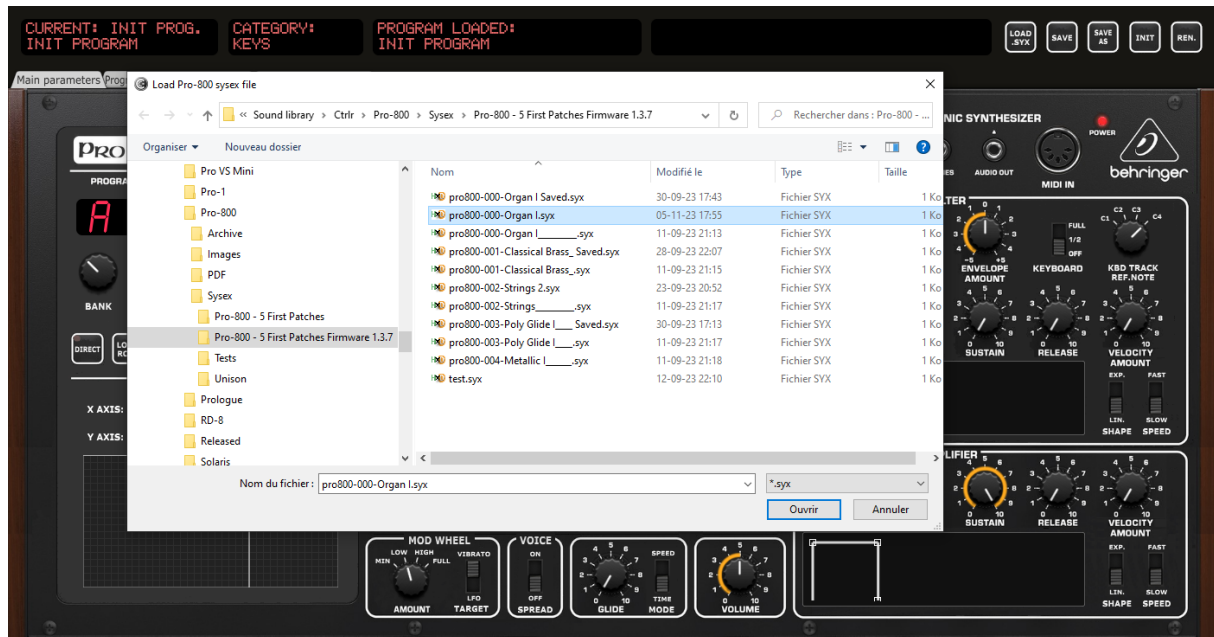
CURRENT: INIT PROG.
INIT PROGRAM

CATEGORY:
KEYS

PROGRAM LOADED:
INIT PROGRAM

LOAD .SYX SAVE SAVE AS INIT REN.

Main parameters Prog

Load Pro-800 sysex file

« Sound library › Ctrlr › Pro-800 › Sysex › Pro-800 - 5 First Patches Firmware 1.3.7

Rechercher dans : Pro-800 - ...

Organiser ▾ Nouveau dossier

Pro VS Mini
Pro-1
Pro-800
Archive
Images
PDF
Sysex
Pro-800 - 5 First Patches
Pro-800 - 5 First Patches Firmware 1.3.7
Tests
Unison
Prologue
RD-8
Released
Solaris

| Nom | Modifié le | Type | Taille |
|---|---|---|---|
| pro800-000-Organ I Saved.syx | 30-09-23 17:43 | Fichier SYX | 1 Ko |
| pro800-000-Organ I.syx | 05-11-23 17:55 | Fichier SYX | 1 Ko |
| pro800-000-Organ I_______.syx | 11-09-23 21:13 | Fichier SYX | 1 Ko |
| pro800-001-Classical Brass_ Saved.syx | 28-09-23 22:07 | Fichier SYX | 1 Ko |
| pro800-001-Classical Brass_.syx | 11-09-23 21:15 | Fichier SYX | 1 Ko |
| pro800-002-Strings 2.syx | 23-09-23 20:52 | Fichier SYX | 1 Ko |
| pro800-002-Strings________.syx | 11-09-23 21:17 | Fichier SYX | 1 Ko |
| pro800-003-Poly Glide I___ Saved.syx | 30-09-23 17:13 | Fichier SYX | 1 Ko |
| pro800-003-Poly Glide I___.syx | 11-09-23 21:17 | Fichier SYX | 1 Ko |
| pro800-004-Metallic I_____.syx | 11-09-23 21:18 | Fichier SYX | 1 Ko |
| test.syx | 12-09-23 22:10 | Fichier SYX | 1 Ko |

Nom du fichier : pro800-000-Organ I.syx
*.syx
Ouvrir Annuler

PRO PROGRAM A BANK DIRECT X AXIS: Y AXIS:

NIC SYNTHESIZER POWER AUDIO OUT MIDI IN behringer

LTER ENVELOPE AMOUNT FULL 1/2 OFF KEYBOARD C1 C2 C3 C4 KBD TRACK REF.NOTE SUSTAIN RELEASE VELOCITY AMOUNT EXP. FAST LIN. SLOW SHAPE SPEED

PLIFIER SUSTAIN RELEASE VELOCITY AMOUNT EXP. FAST LIN. SLOW SHAPE SPEED

MOD WHEEL LOW HIGH MIN FULL VIBRATO LFO AMOUNT TARGET VOICE ON OFF SPREAD GLIDE SPEED TIME MODE VOLUME